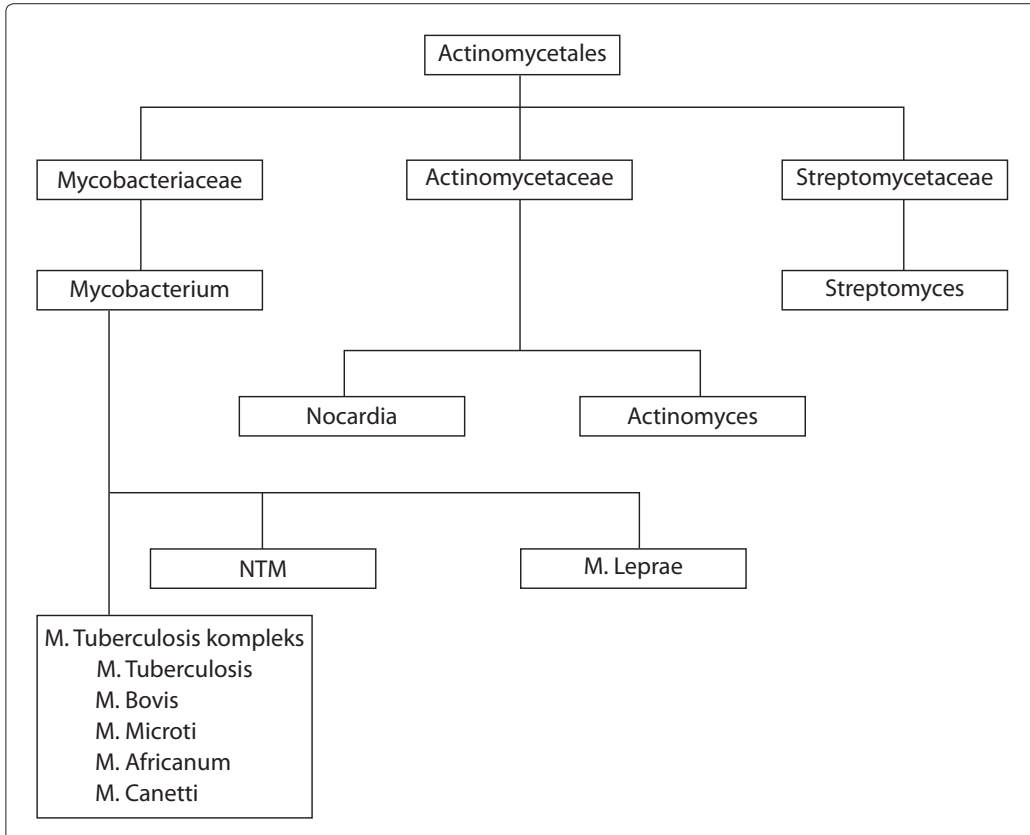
Actinomycetales

Mycobacteriaceae

Actinomycetaceae

Streptomycetaceae

Mycobacterium

Streptomyces

Nocardia

Actinomyces

NTM

M. Leprae

M. Tuberculosis kompleks
M. Tuberculosis
M. Bovis
M. Microti
M. Africanum
M. Canetti